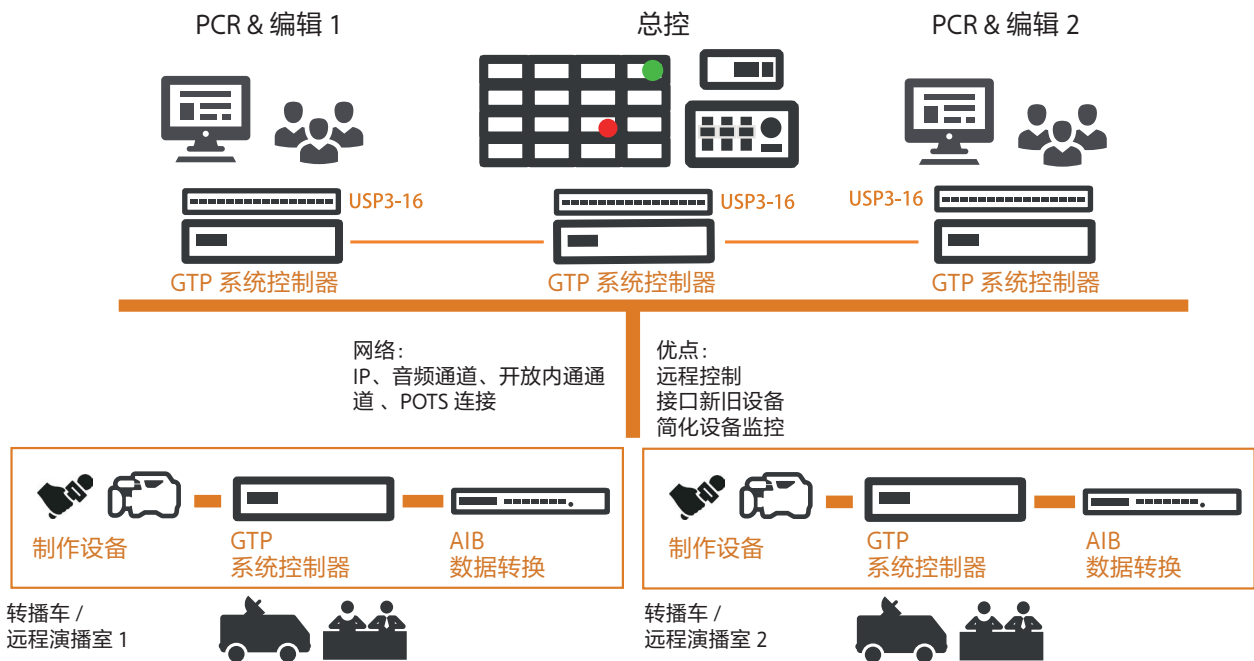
PCR & 编辑 1

总控

PCR & 编辑 2

USP3-16

USP3-16

USP3-16

GTP 系统控制器

GTP 系统控制器

GTP 系统控制器

网络：
IP、音频通道、开放内通通道 、POTS 连接

优点：
远程控制
接口新旧设备
简化设备监控

制作设备

GTP
系统控制器

AIB
数据转换

制作设备

GTP
系统控制器

AIB
数据转换

转播车 /
远程演播室 1

转播车 /
远程演播室 2